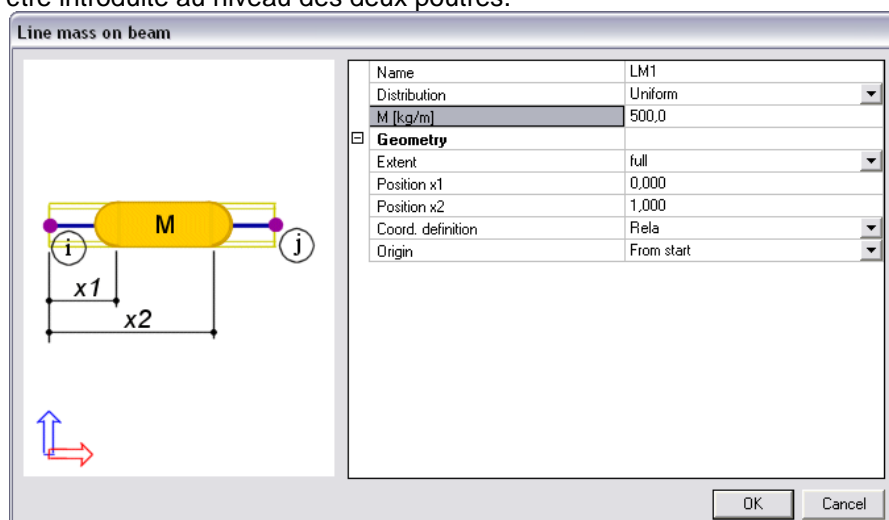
être introduite au niveau des deux poutres.

Line mass on beam

M

i

j

x1

x2

| | |
|---|---|
| Name | LM1 |
| Distribution | Uniform |
| M [kg/m] | 500,0 |
| ⊟ Geometry | |
| Extent | full |
| Position x1 | 0,000 |
| Position x2 | 1,000 |
| Coord. definition | Rela |
| Origin | From start |

OK

Cancel